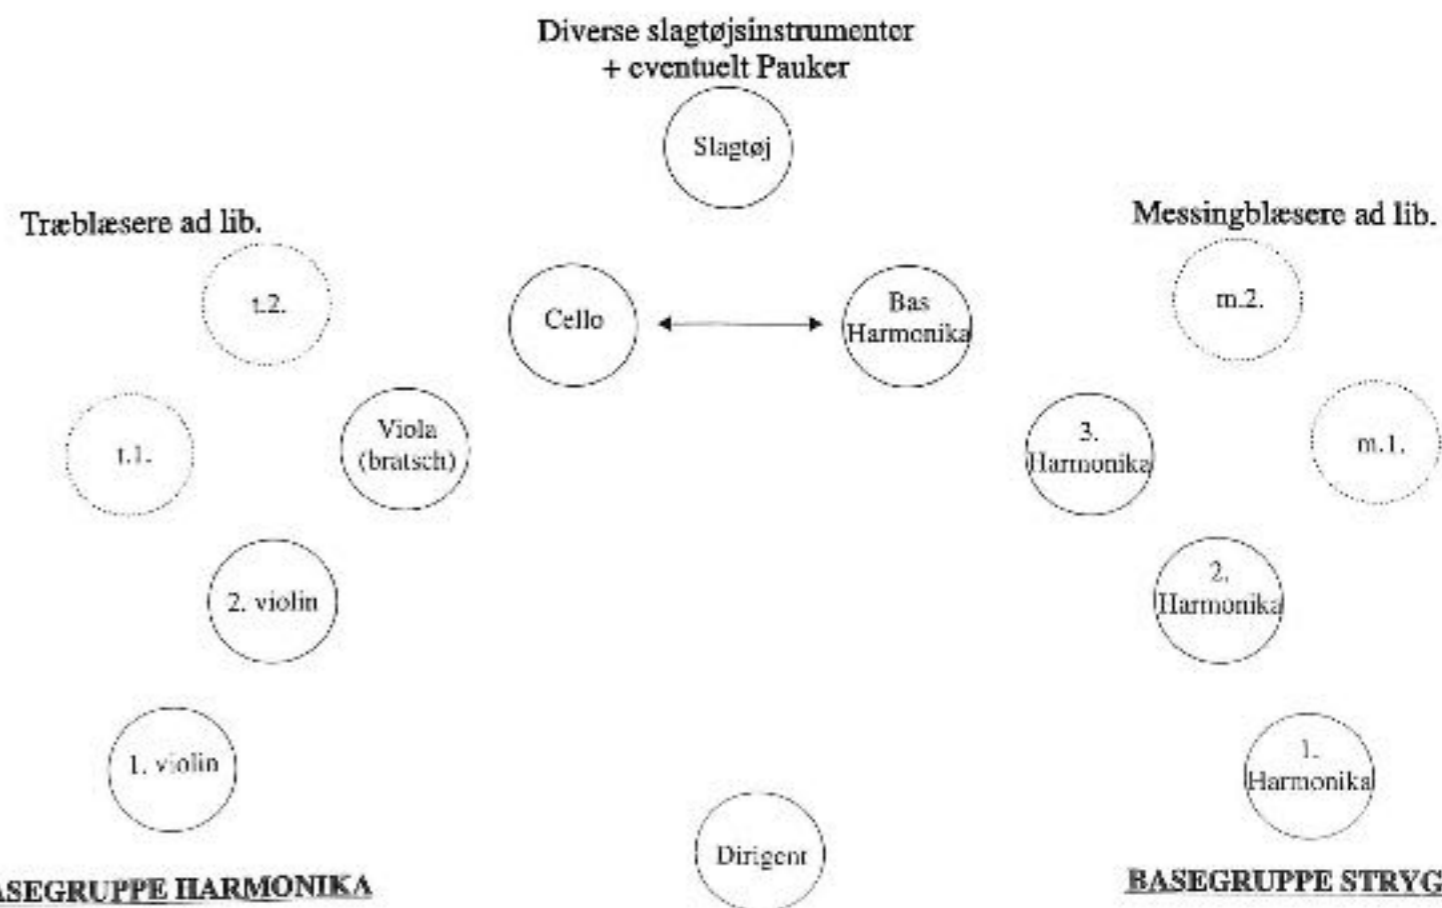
Diverse slagtøjsinstrumenter
+ eventuelt Pauker

Slagtøj

Træblæsere ad lib.

Messingblæsere ad lib.

t.2.

Cello

Bas Harmonika

m.2.

t.1.

Viola (bratsch)

3. Harmonika

m.1.

2. violin

2. Harmonika

1. violin

1. Harmonika

Dirigent

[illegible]SEGRUPPE HARMONIKA

BASEGRUPPE STRYG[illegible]